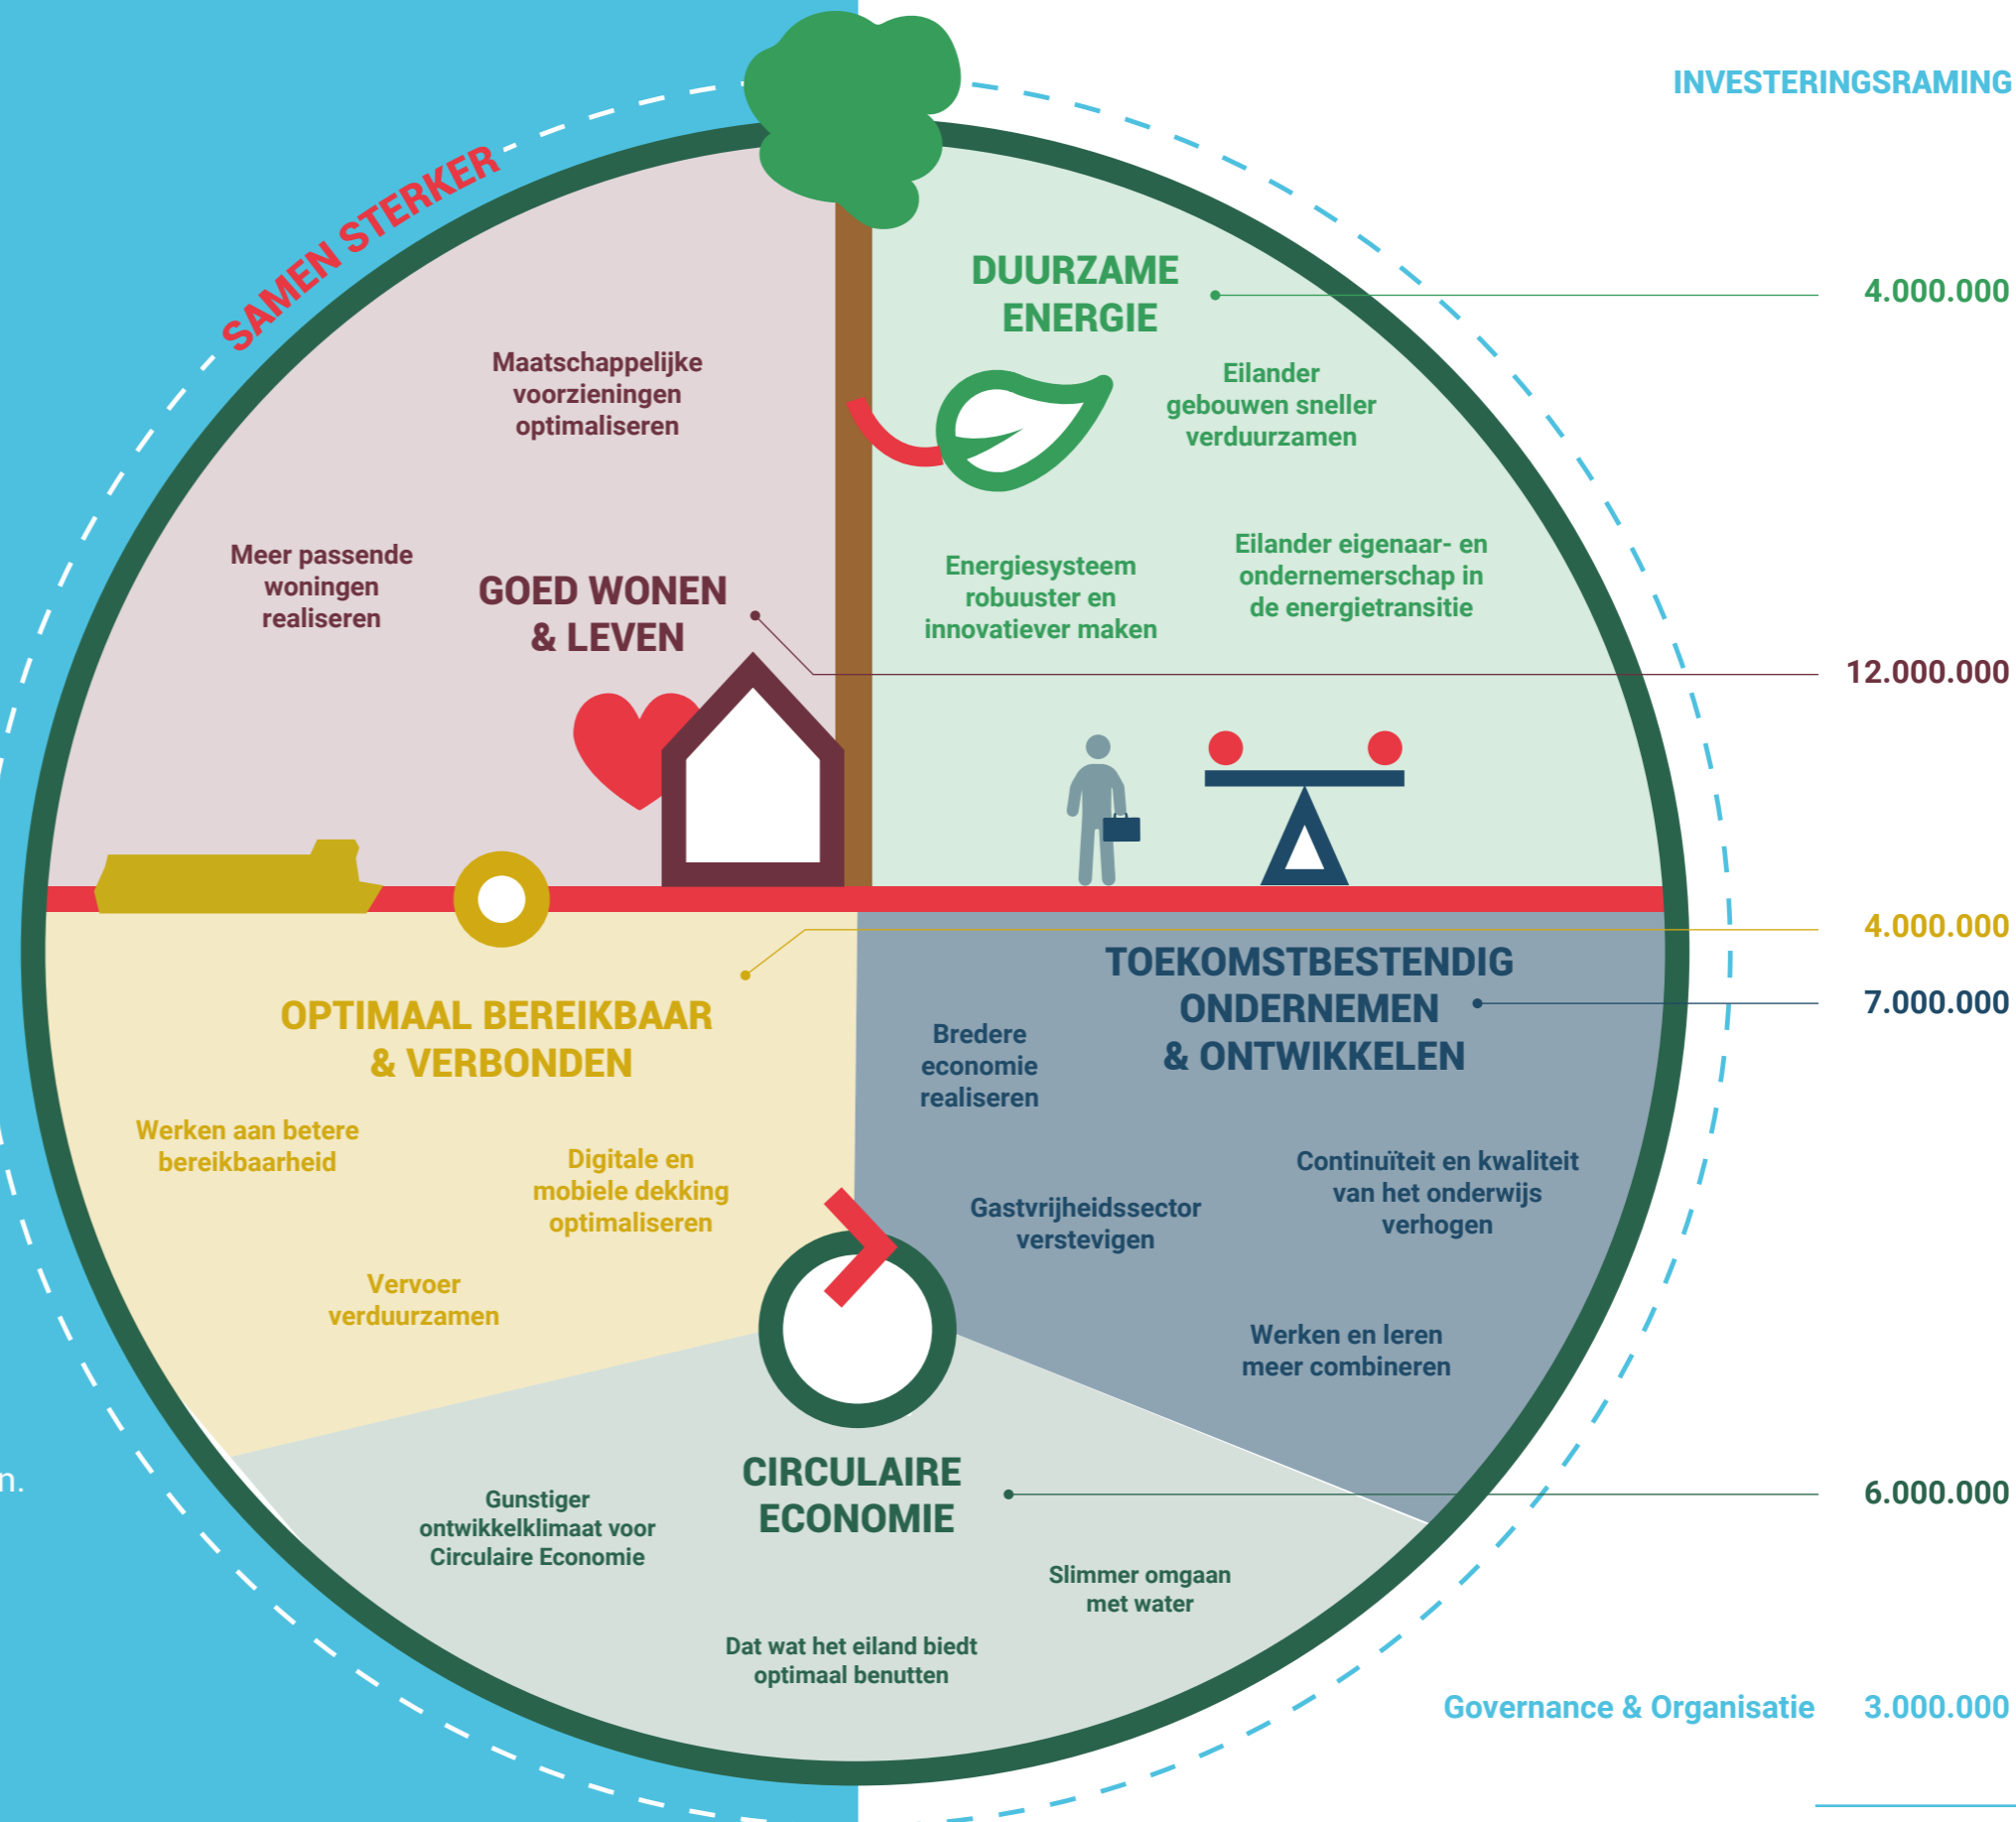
INVESTERINGSRAMING

SAMEN STERKER

DUURZAME ENERGIE

4.000.000

Eilander gebouwen sneller verduurzamen

Energiesysteem robuuster en innovatiever maken

Eilander eigenaar- en ondernemerschap in de energietransitie

Maatschappelijke voorzieningen optimaliseren

Meer passende woningen realiseren

GOED WONEN & LEVEN

12.000.000

4.000.000

TOEKOMSTBESTENDIG ONDERNEMEN & ONTWIKKELEN

7.000.000

Bredere economie realiseren

Gastvrijheidssector verstevigen

Continuïteit en kwaliteit van het onderwijs verhogen

Werken en leren meer combineren

OPTIMAAL BEREIKBAAR & VERBONDEN

Werken aan betere bereikbaarheid

Digitale en mobiele dekking optimaliseren

Vervoer verduurzamen

CIRCULAIRE ECONOMIE

6.000.000

Gunstiger ontwikkelklimaat voor Circulaire Economie

Slimmer omgaan met water

Dat wat het eiland biedt optimaal benutten

Governance & Organisatie 3.000.000

n.